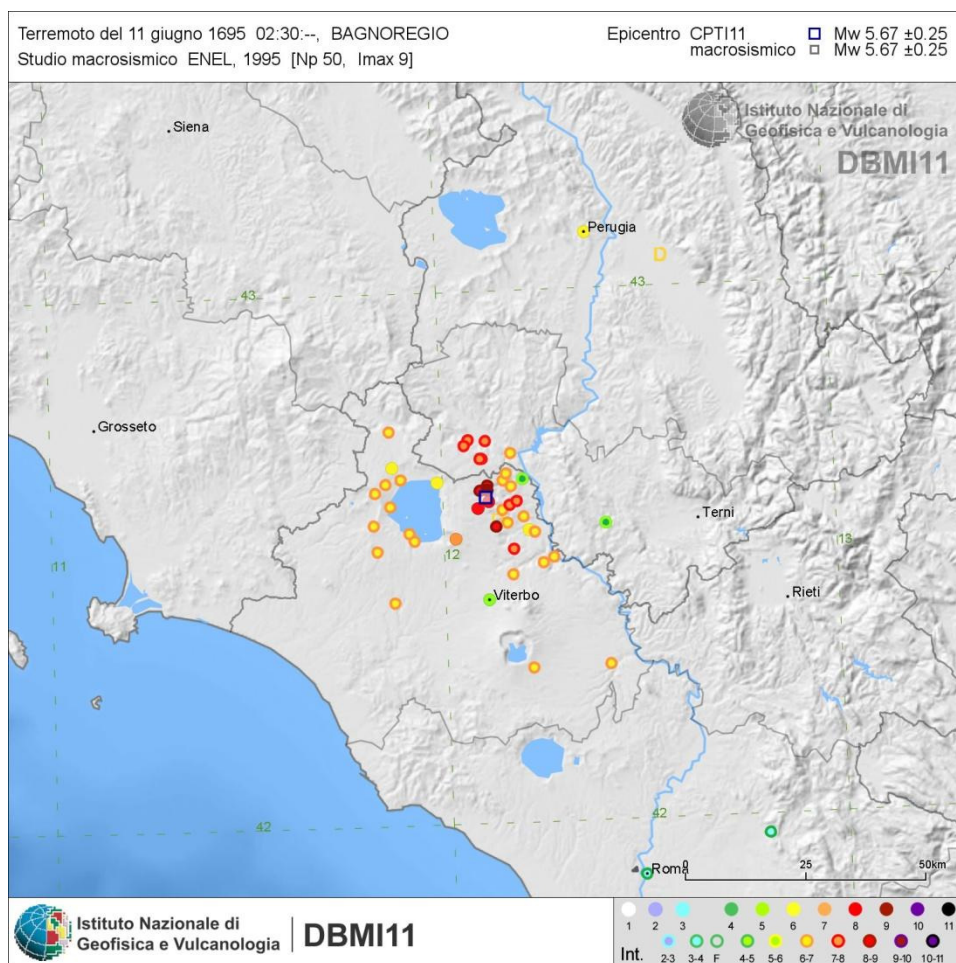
Terremoto del 11 giugno 1695 02:30:--, BAGNOREGIO
Studio macrosismico ENEL, 1995 [Np 50, Imax 9]

Epicentro CPTI11 □ Mw 5.67 ±0.25
macrosismico □ Mw 5.67 ±0.25

Istituto Nazionale di Geofisica e Vulcanologia
DBMI11

Siena
Perugia
D
43
43
Grosseto
Terni
12
13
11
Rieti
Viterbo
42
42
Roma
0
25
50km

Istituto Nazionale di Geofisica e Vulcanologia
DBMI11

1 2 3 4 5 6 7 8 9 10 11
Int. 2-3 3-4 F 4-5 5-6 6-7 7-8 8-9 9-10 10-11